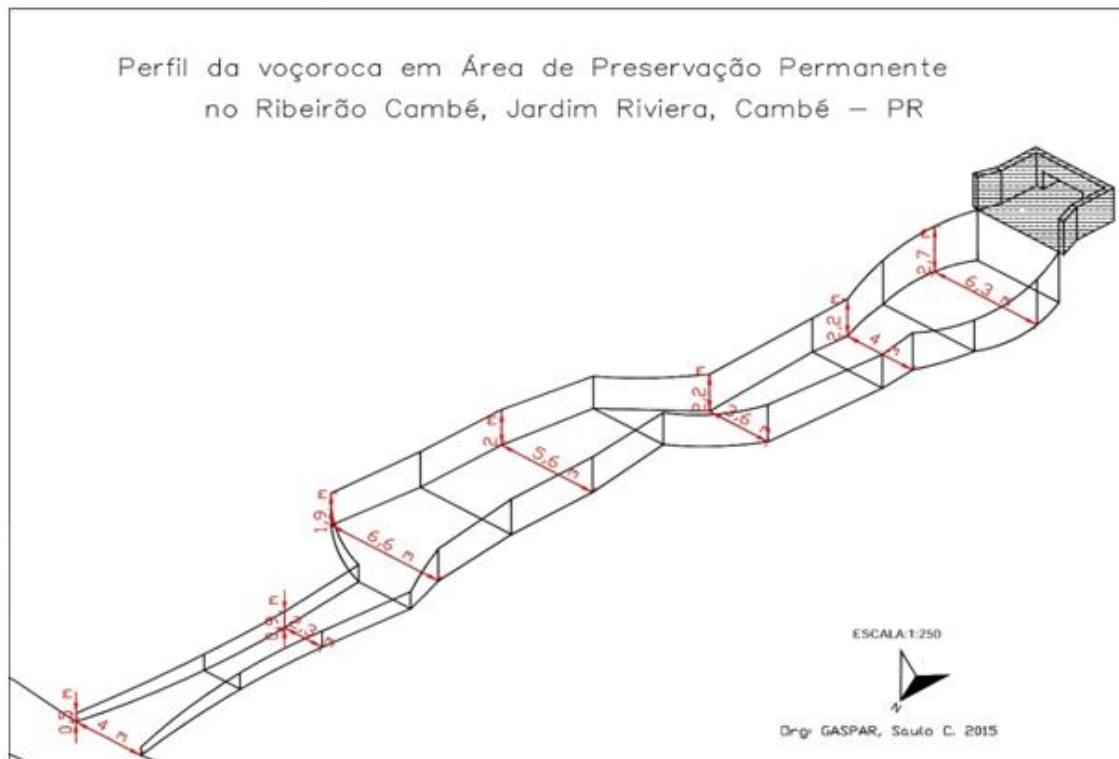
Perfil da voçoroca em Área de Preservação Permanente no Ribeirão Cambé, Jardim Riviera, Cambé – PR

2.7 m
6.3 m
2.2 m
4 m
2.2 m
2.6 m
2 m
5.6 m
1.9 m
6.6 m
0.9 m
2.3 m
0.5 m
4 m

ESCALA:1:250

N

Drg: GASPAR, Saulo C. 2015